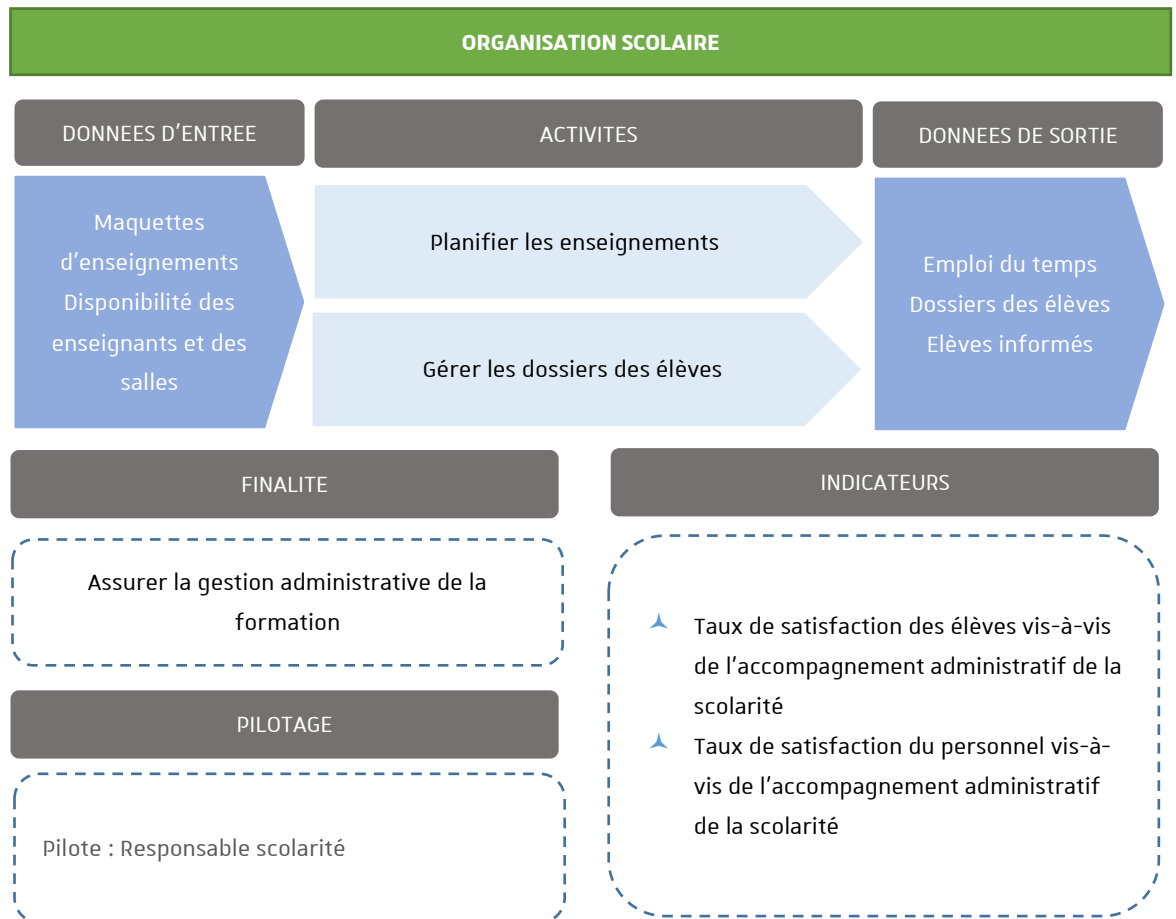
ORGANISATION SCOLAIRE

DONNEES D'ENTREE

ACTIVITES

DONNEES DE SORTIE

Maquettes d'enseignements
Disponibilité des enseignants et des salles

Planifier les enseignements

Gérer les dossiers des élèves

Emploi du temps
Dossiers des élèves
Elèves informés

FINALITE

Assurer la gestion administrative de la formation

PILOTAGE

Pilote : Responsable scolarité

INDICATEURS

Taux de satisfaction des élèves vis-à-vis de l'accompagnement administratif de la scolarité

Taux de satisfaction du personnel vis-à-vis de l'accompagnement administratif de la scolarité